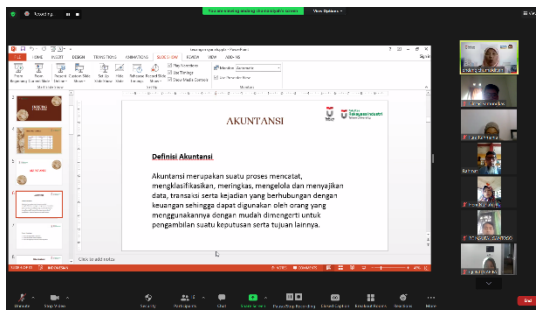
Recording

You are viewing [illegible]'s screen

View Options

FILE HOME INSERT DESIGN TRANSITIONS ANIMATIONS SLIDE SHOW REVIEW VIEW

AKUNTANSI

Definisi Akuntansi

Akuntansi merupakan suatu proses mencatat, mengklasifikasikan, meringkas, mengelola dan menyajikan data, transaksi serta kejadian yang berhubungan dengan keuangan sehingga dapat digunakan oleh orang yang menggunakannya dengan mudah dimengerti untuk pengambilan suatu keputusan serta tujuan lainnya.

Telkom University

Click to add notes

Unmute Stop Video Security Participants Chat Share Screen Pause/Stop Recording Closed Caption Breakout Rooms Reactions More End